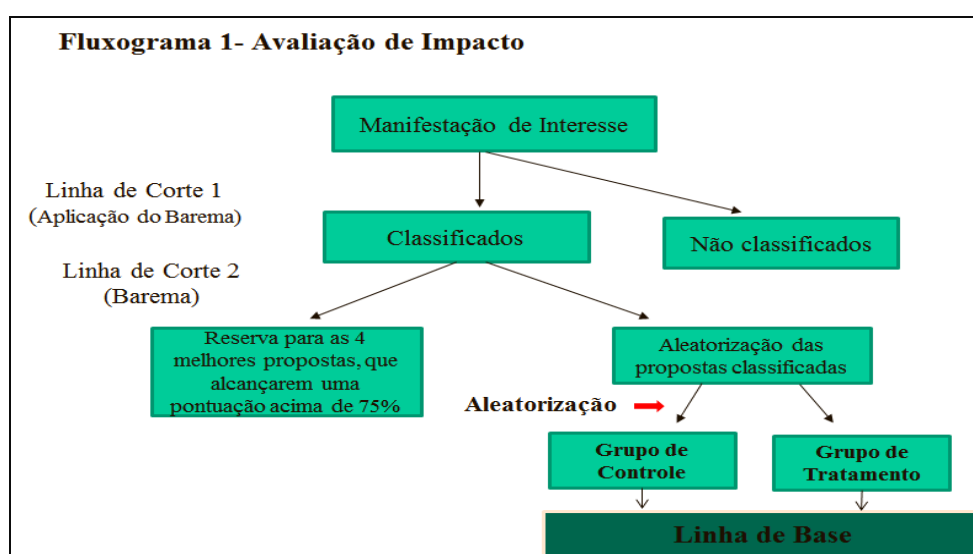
Fluxograma 1- Avaliação de Impacto

Manifestação de Interesse

Linha de Corte 1
(Aplicação do Barema)

Classificados

Não classificados

Linha de Corte 2
(Barema)

Reserva para as 4 melhores propostas, que alcançarem uma pontuação acima de 75%

Aleatorização das propostas classificadas

Aleatorização

Grupo de Controle

Grupo de Tratamento

Linha de Base